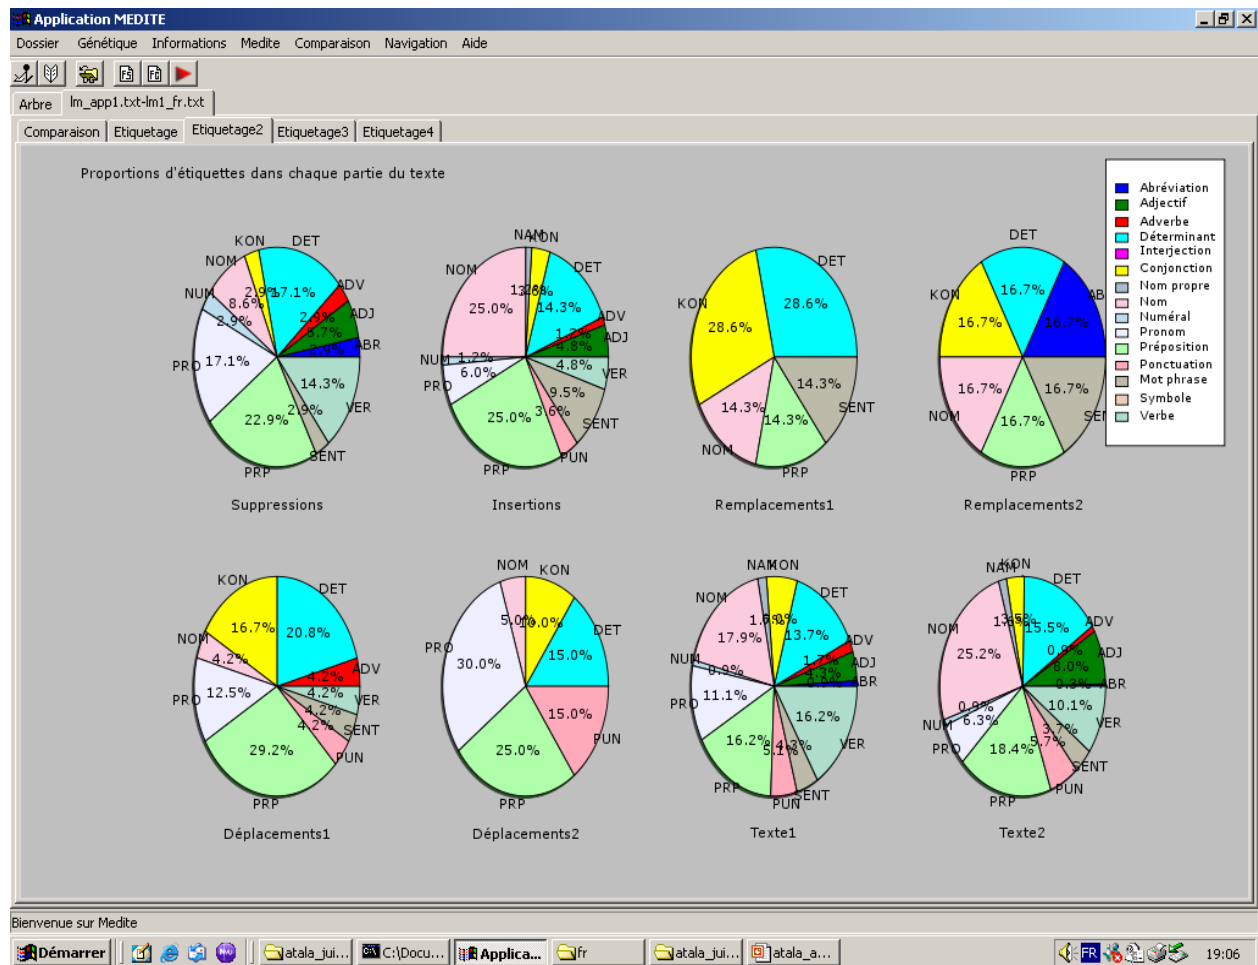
Application MEDITE

Dossier Génétique Informations Medite Comparaison Navigation Aide

Arbre lm_app1.txt-lm1_fr.txt

Comparaison Etiquetage Etiquetage2 Etiquetage3 Etiquetage4

Proportions d'étiquettes dans chaque partie du texte

Abréviation
Adjectif
Adverbe
Déterminant
Interjection
Conjonction
Nom propre
Nom
Numéral
Pronom
Préposition
Ponctuation
Mot phrase
Symbole
Verbe

KON DET NOM ADV NUM ADJ ABR PRO VER SENT PRP
2.9% 17.1% 8.6% 2.9% 2.9% 5.7% 2.9% 17.1% 14.3% 22.9% 2.9%
Suppressions

NAM KON NOM DET ADV ADJ NUM PRO VER SENT PUN PRP
25.0% 1.2% 3.6% 14.3% 1.2% 4.8% 1.2% 6.0% 4.8% 9.5% 25.0% 3.6%
Insertions

DET KON NOM SENT PRP
28.6% 28.6% 14.3% 14.3% 14.3%
Remplacements1

DET KON ABR NOM SENT PRP
16.7% 16.7% 16.7% 16.7% 16.7% 16.7%
Remplacements2

KON DET NOM ADV PRO VER SENT PUN PRP
16.7% 20.8% 4.2% 4.2% 12.5% 4.2% 4.2% 4.2% 29.2%
Déplacements1

NOM KON DET PRO PUN PRP
5.0% 10.0% 15.0% 30.0% 15.0% 25.0%
Déplacements2

NAM KON NOM DET ADV NUM ADJ ABR PRO VER PRP PUN SENT
1.6% 17.9% 13.7% 1.7% 0.9% 11.1% 16.2% 16.2% 5.1% 4.3%
Texte1

NAM KON NOM DET ADV ADJ ABR NUM VER PRO SENT PUN PRP
1.6% 15.5% 25.2% 0.9% 8.0% 0.3% 10.1% 0.9% 6.3% 3.7% 5.7% 18.4%
Texte2

Bienvenue sur Medite

Démarrer atala_jui... C:\Docu... Applica... fr atala_jui... atala_a... FR 19:06